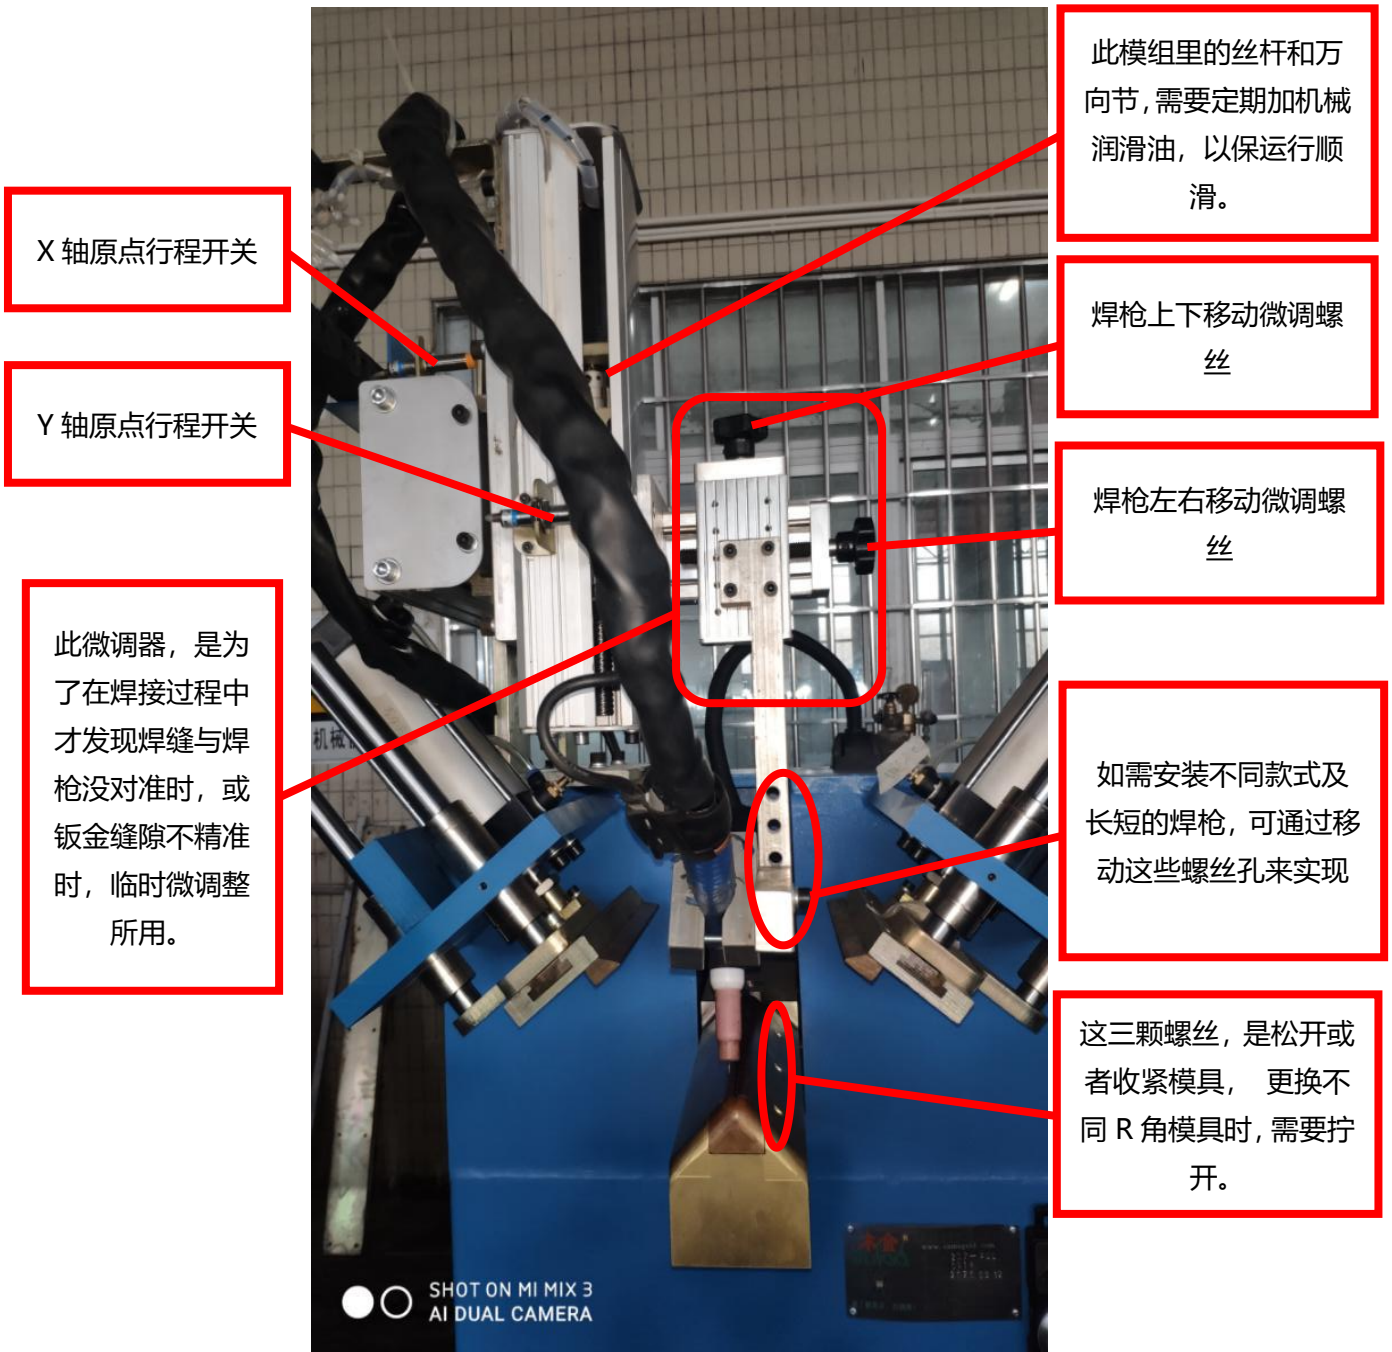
此模组里的丝杆和万向节，需要定期加机械润滑油，以保运行顺滑。

X 轴原点行程开关

焊枪上下移动微调螺丝

Y 轴原点行程开关

焊枪左右移动微调螺丝

此微调器，是为了在焊接过程中才发现焊缝与焊枪没对准时，或钣金缝隙不精准时，临时微调整所用。

如需安装不同款式及长短的焊枪，可通过移动这些螺丝孔来实现

这三颗螺丝，是松开或者收紧模具， 更换不同 R 角模具时，需要拧开。

SHOT ON MI MIX 3
AI DUAL CAMERA